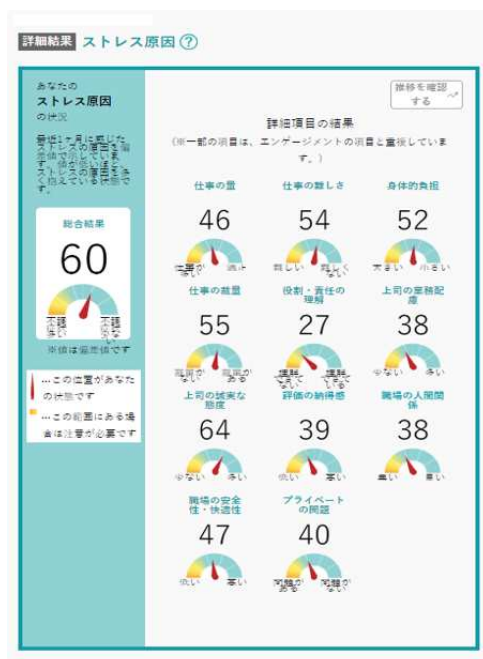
詳細結果 ストレス原因 ?

あなたの
ストレス原因
の状況

最近1ヶ月に感じたストレスの原因を偏差値で示しています。値が低いほど、ストレスの原因を多く抱えている状態です

総合結果
60

不調が多い
不調が少ない

※値は偏差値です

…この位置があなたの状態です

…この範囲にある場合は注意が必要です

推移を確認する

詳細項目の結果
（※一部の項目は、エンゲージメントの項目と重複しています。）

仕事の量
46
適度
過度

仕事の難しさ
54
難しい
難しくない

身体的負担
52
大きい
小さい

仕事の裁量
55
裁量がない
裁量がある

役割・責任の理解
27
理解していない
理解している

上司の業務配慮
38
少ない
多い

上司の誠実な態度
64
少ない
多い

評価の納得感
39
低い
高い

職場の人間関係
38
悪い
良い

職場の安全性・快適性
47
低い
高い

プライベートの問題
40
問題がある
問題がない